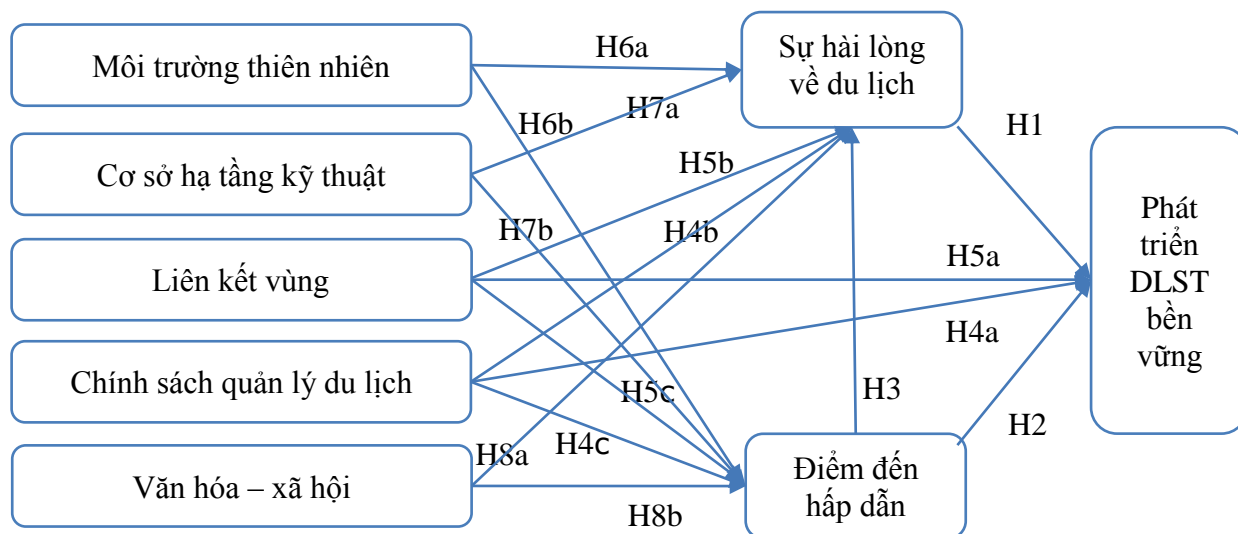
Môi trường thiên nhiên

Cơ sở hạ tầng kỹ thuật

Liên kết vùng

Chính sách quản lý du lịch

Văn hóa – xã hội

H6a

H6b

H7a

H5b

H7b

H4b

H5a

H4a

H5c

H4c

H8a

H8b

H3

H1

H2

Sự hài lòng về du lịch

Điểm đến hấp dẫn

Phát triển DLST bền vững